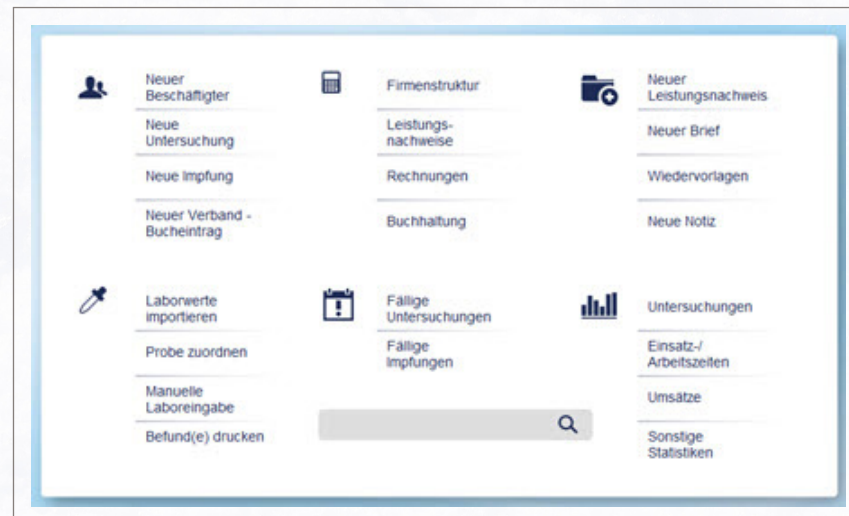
Neuer Beschäftigter

Neue Untersuchung

Neue Impfung

Neuer Verband - Bucheintrag

Firmenstruktur

Leistungsnachweise

Rechnungen

Buchhaltung

Neuer Leistungsnachweis

Neuer Brief

Wiedervorlagen

Neue Notiz

Laborwerte importieren

Probe zuordnen

Manuelle Laboreingabe

Befund(e) drucken

Fällige Untersuchungen

Fällige Impfungen

Untersuchungen

Einsatz-/ Arbeitszeiten

Umsätze

Sonstige Statistiken